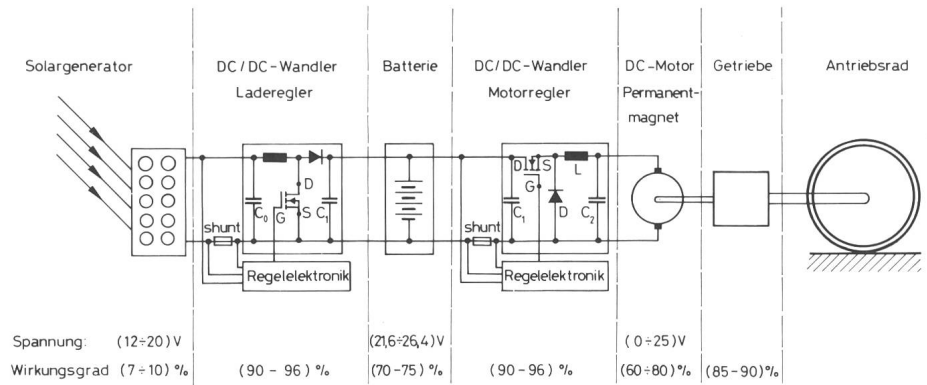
Solargenerator

DC / DC-Wandler Laderegler

Batterie

DC / DC-Wandler Motorregler

DC-Motor Permanent-magnet

Getriebe

Antriebsrad

shunt

$C_0$ G D S $C_1$

Regelelektronik

shunt

D S G L $C_1$ D $C_2$

Regelelektronik

Spannung: (12÷20) V | (21,6÷26,4) V | (0÷25) V

Wirkungsgrad (7÷10) % | (90 - 96) % | (70-75) % | (90-96) % | (60÷80) % | (85-90) %